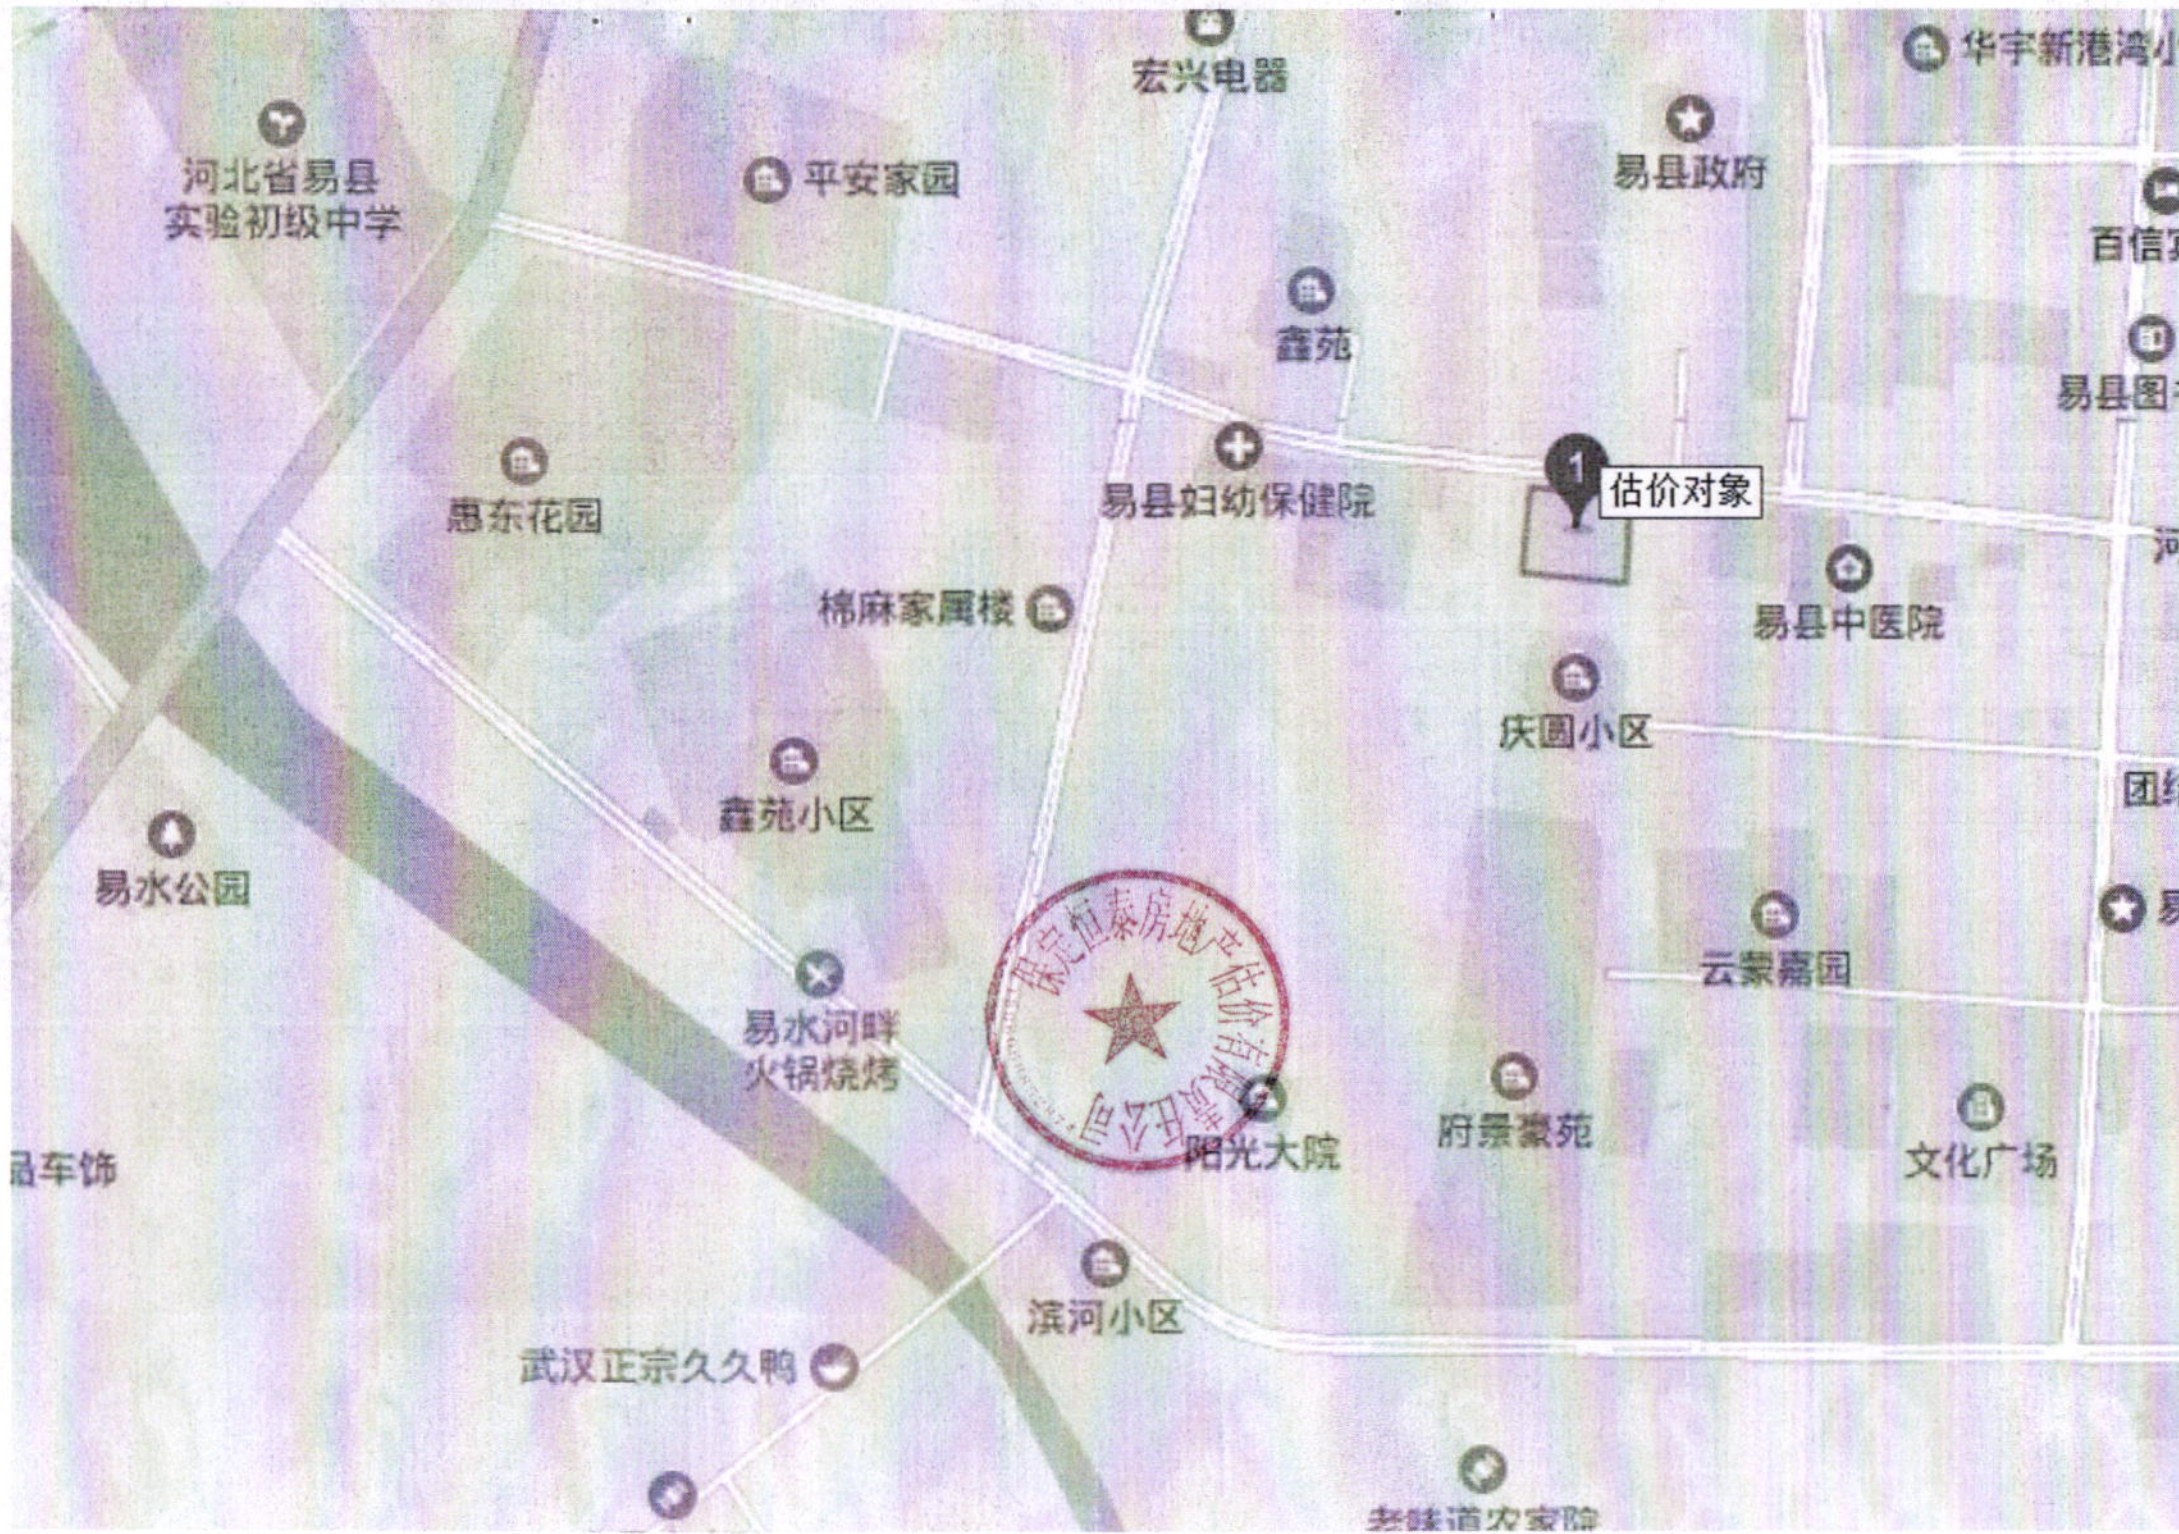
宏兴电器
华宇新港湾小
河北省易县实验初级中学
平安家园
易县政府
百信
鑫苑
易县图
易县妇幼保健院
1
估价对象
惠东花园
河
棉麻家属楼
易县中医院
庆圆小区
鑫苑小区
团
易水公园
云蒙嘉园
易
易水河畔火锅烧烤
保定恒泰房地产估价有限责任公司
府景豪苑
文化广场
阳光大院
品车饰
滨河小区
武汉正宗久久鸭
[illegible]道农家院